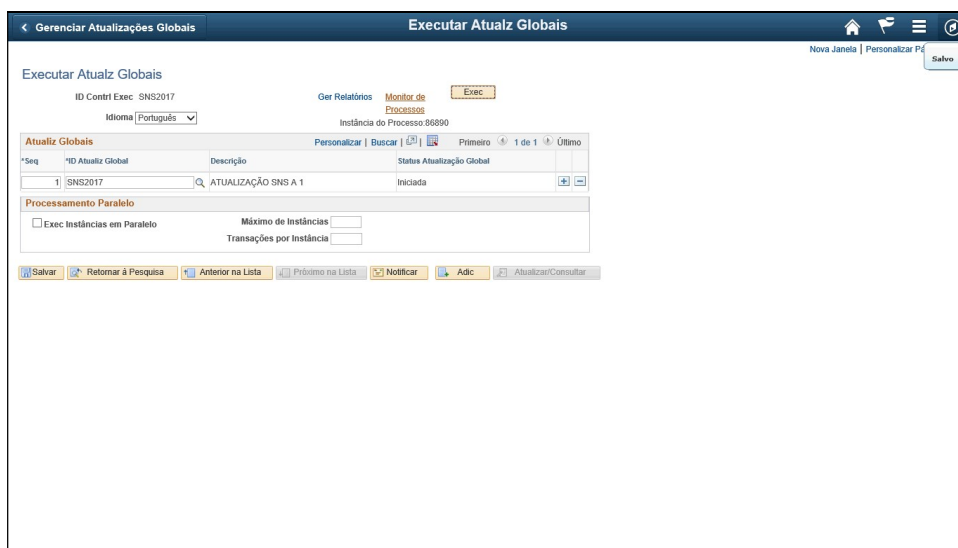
< Gerenciar Atualizações Globais

Executar Atualz Globais

Nova Janela | Personalizar Pá

Salvo

Executar Atualz Globais

ID Contrl Exec SNS2017

Ger Relatórios Monitor de Processos

Exec

Idioma Português

Instância do Processo:86890

Atualiz Globais

Personalizar | Buscar | Primeiro 1 de 1 Último

| *Seq | *ID Atualiz Global | Descrição | Status Atualização Global |
|---|---|---|---|
| 1 | SNS2017 | ATUALIZAÇÃO SNS A 1 | Iniciada |

Processamento Paralelo

Exec Instâncias em Paralelo

Máximo de Instâncias

Transações por Instância

Salvar | Retornar à Pesquisa | Anterior na Lista | Próximo na Lista | Notificar | Adic | Atualizar/Consultar